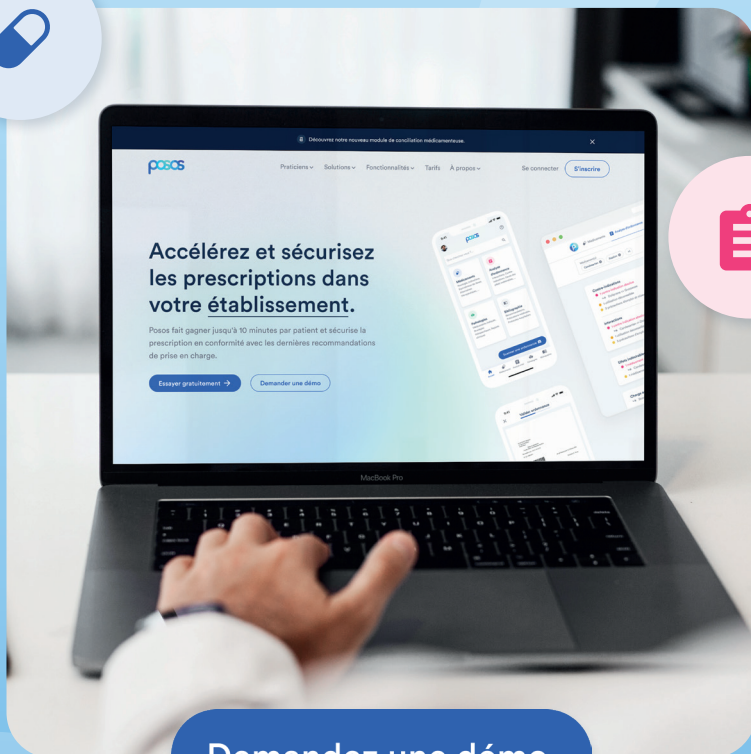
Découvrez notre nouveau module de conciliation médicamenteuse.

posos

Praticiens Solutions Fonctionnalités Tarifs À propos

Se connecter S'inscrire

Accélérez et sécurisez les prescriptions dans votre établissement.

Posos fait gagner jusqu'à 10 minutes par patient et sécurise la prescription en conformité avec les dernières recommandations de prise en charge.

Essayer gratuitement →

Demander une démo

MacBook Pro

Demandez une démo